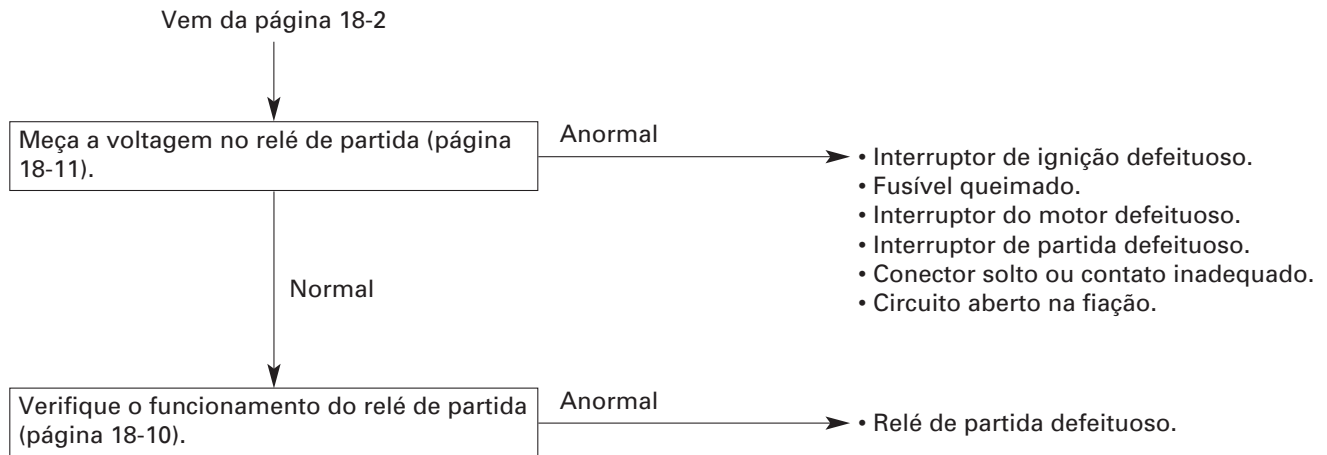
Vem da página 18-2

Meça a voltagem no relé de partida (página 18-11).

Anormal

• Interruptor de ignição defeituoso.
• Fusível queimado.
• Interruptor do motor defeituoso.
• Interruptor de partida defeituoso.
• Conector solto ou contato inadequado.
• Circuito aberto na fiação.

Normal

Verifique o funcionamento do relé de partida (página 18-10).

Anormal

• Relé de partida defeituoso.